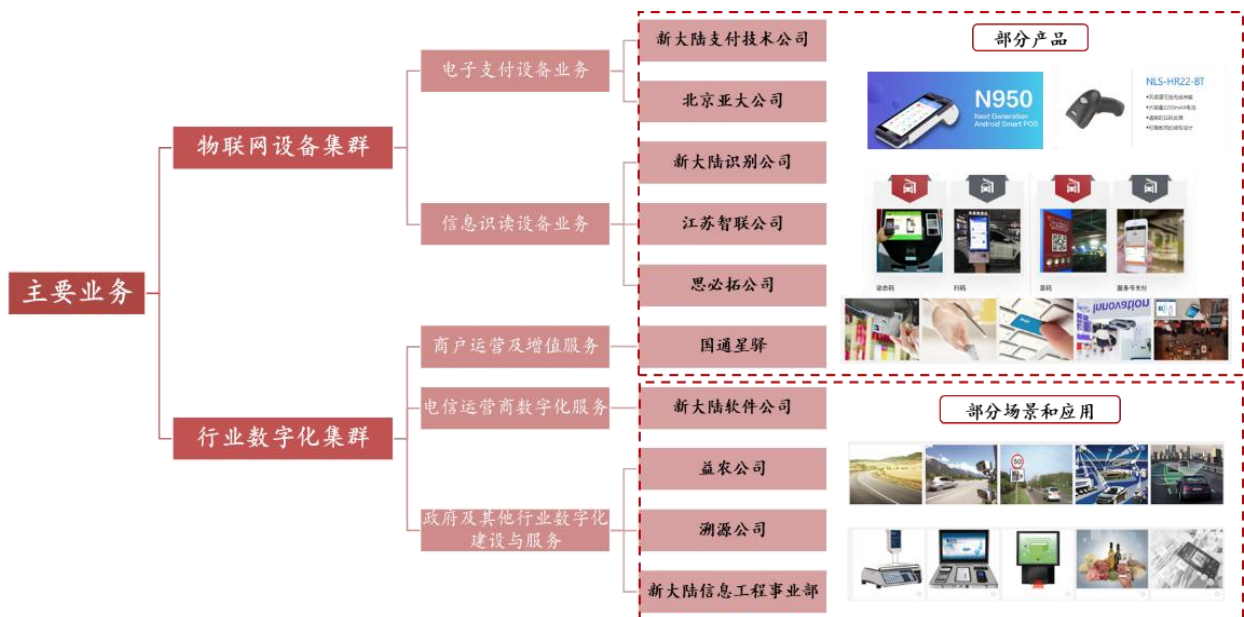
主要业务

物联网设备集群

电子支付设备业务

新大陆支付技术公司

北京亚大公司

信息识读设备业务

新大陆识别公司

江苏智联公司

思必拓公司

商户运营及增值服务

国通星驿

部分产品

N950

Next Generation Android Smart POS

NLS-HR22-BT

动态码

扫码

聚码

服务号支付

行业数字化集群

电信运营商数字化服务

新大陆软件公司

政府及其他行业数字化建设与服务

益农公司

溯源公司

新大陆信息工程事业部

部分场景和应用

50